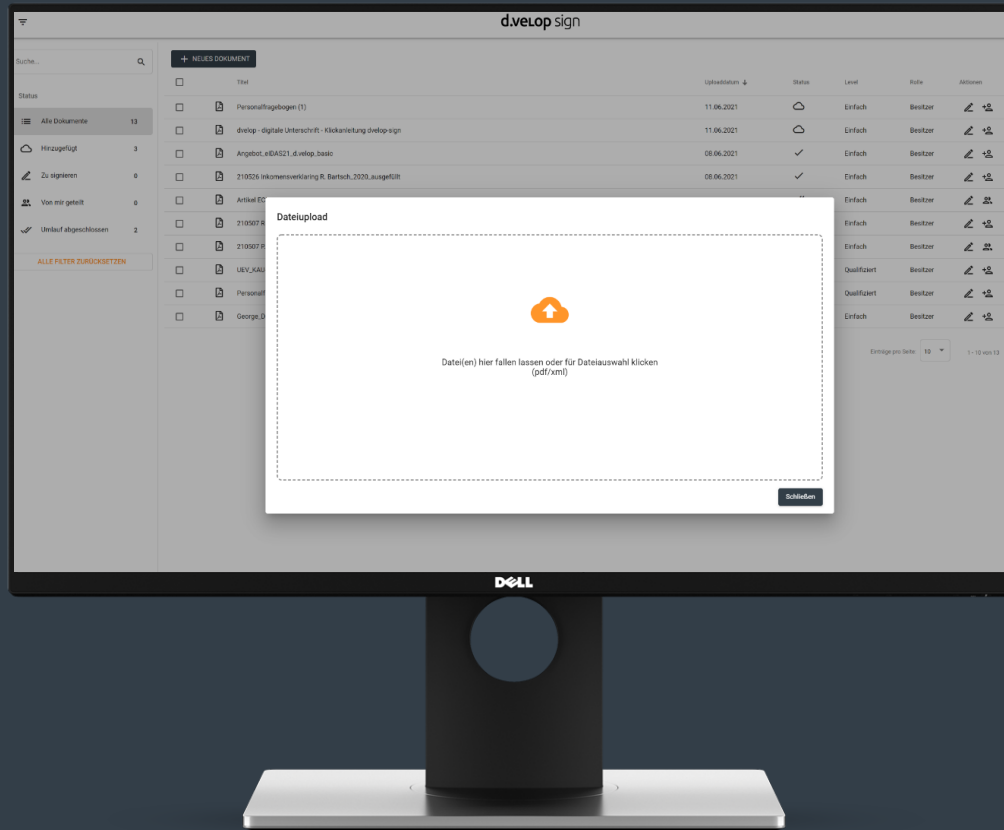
d.velop sign

Suche...

+ NEUES DOKUMENT

Status

Alle Dokumente 13

Hinzugefügt 3

Zu signieren 0

Von mir geteilt 0

Umlauf abgeschlossen 2

ALLE FILTER ZURÜCKSETZEN

| | | Titel | Uploaddatum | Status | Level | Rolle | Aktionen |
|---|---|---|---|---|---|---|---|
| | | Personalfragebogen (1) | 11.06.2021 | | Einfach | Besitzer | |
| | | dvelop - digitale Unterschrift - Klickanleitung dvelop-sign | 11.06.2021 | | Einfach | Besitzer | |
| | | Angebot_eIDAS21_d.velop_basic | 08.06.2021 | ✓ | Einfach | Besitzer | |
| | | 210526 Inkomensverklaring R. Bartsch_2020_ausgefüllt | 08.06.2021 | ✓ | Einfach | Besitzer | |
| | | Artikel EC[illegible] | | | Einfach | Besitzer | |
| | | 210507 R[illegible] | | | Einfach | Besitzer | |
| | | 210507 R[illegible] | | | Einfach | Besitzer | |
| | | UEV_KAU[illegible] | | | Qualifiziert | Besitzer | |
| | | Personalf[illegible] | | | Qualifiziert | Besitzer | |
| | | George_D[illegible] | | | Einfach | Besitzer | |

Einträge pro Seite: 10 1 - 10 von 13

Dateiupload

Datei(en) hier fallen lassen oder für Dateiauswahl klicken (pdf/xml)

Schließen

DELL